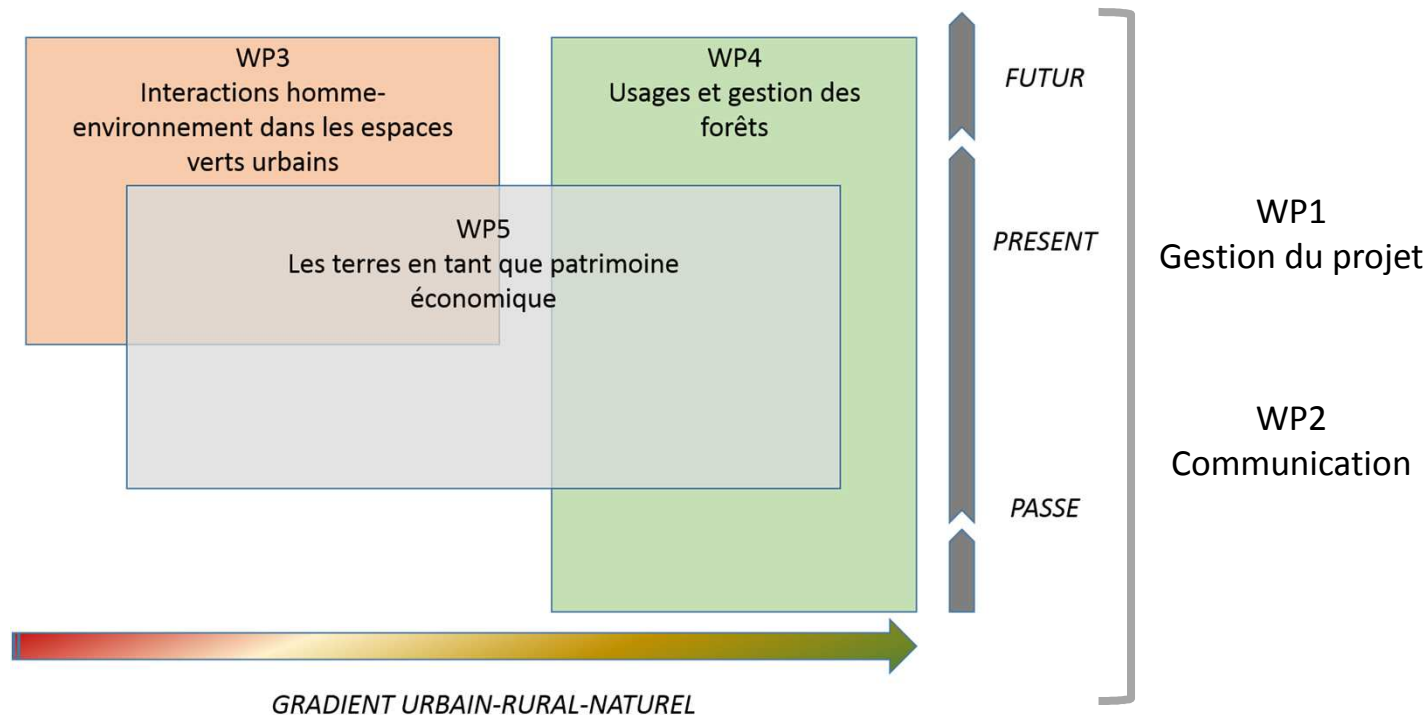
WP3
Interactions homme-environnement dans les espaces verts urbains

WP4
Usages et gestion des forêts

WP5
Les terres en tant que patrimoine économique

FUTUR

PRESENT

PASSE

WP1
Gestion du projet

WP2
Communication

GRADIENT URBAIN-RURAL-NATUREL